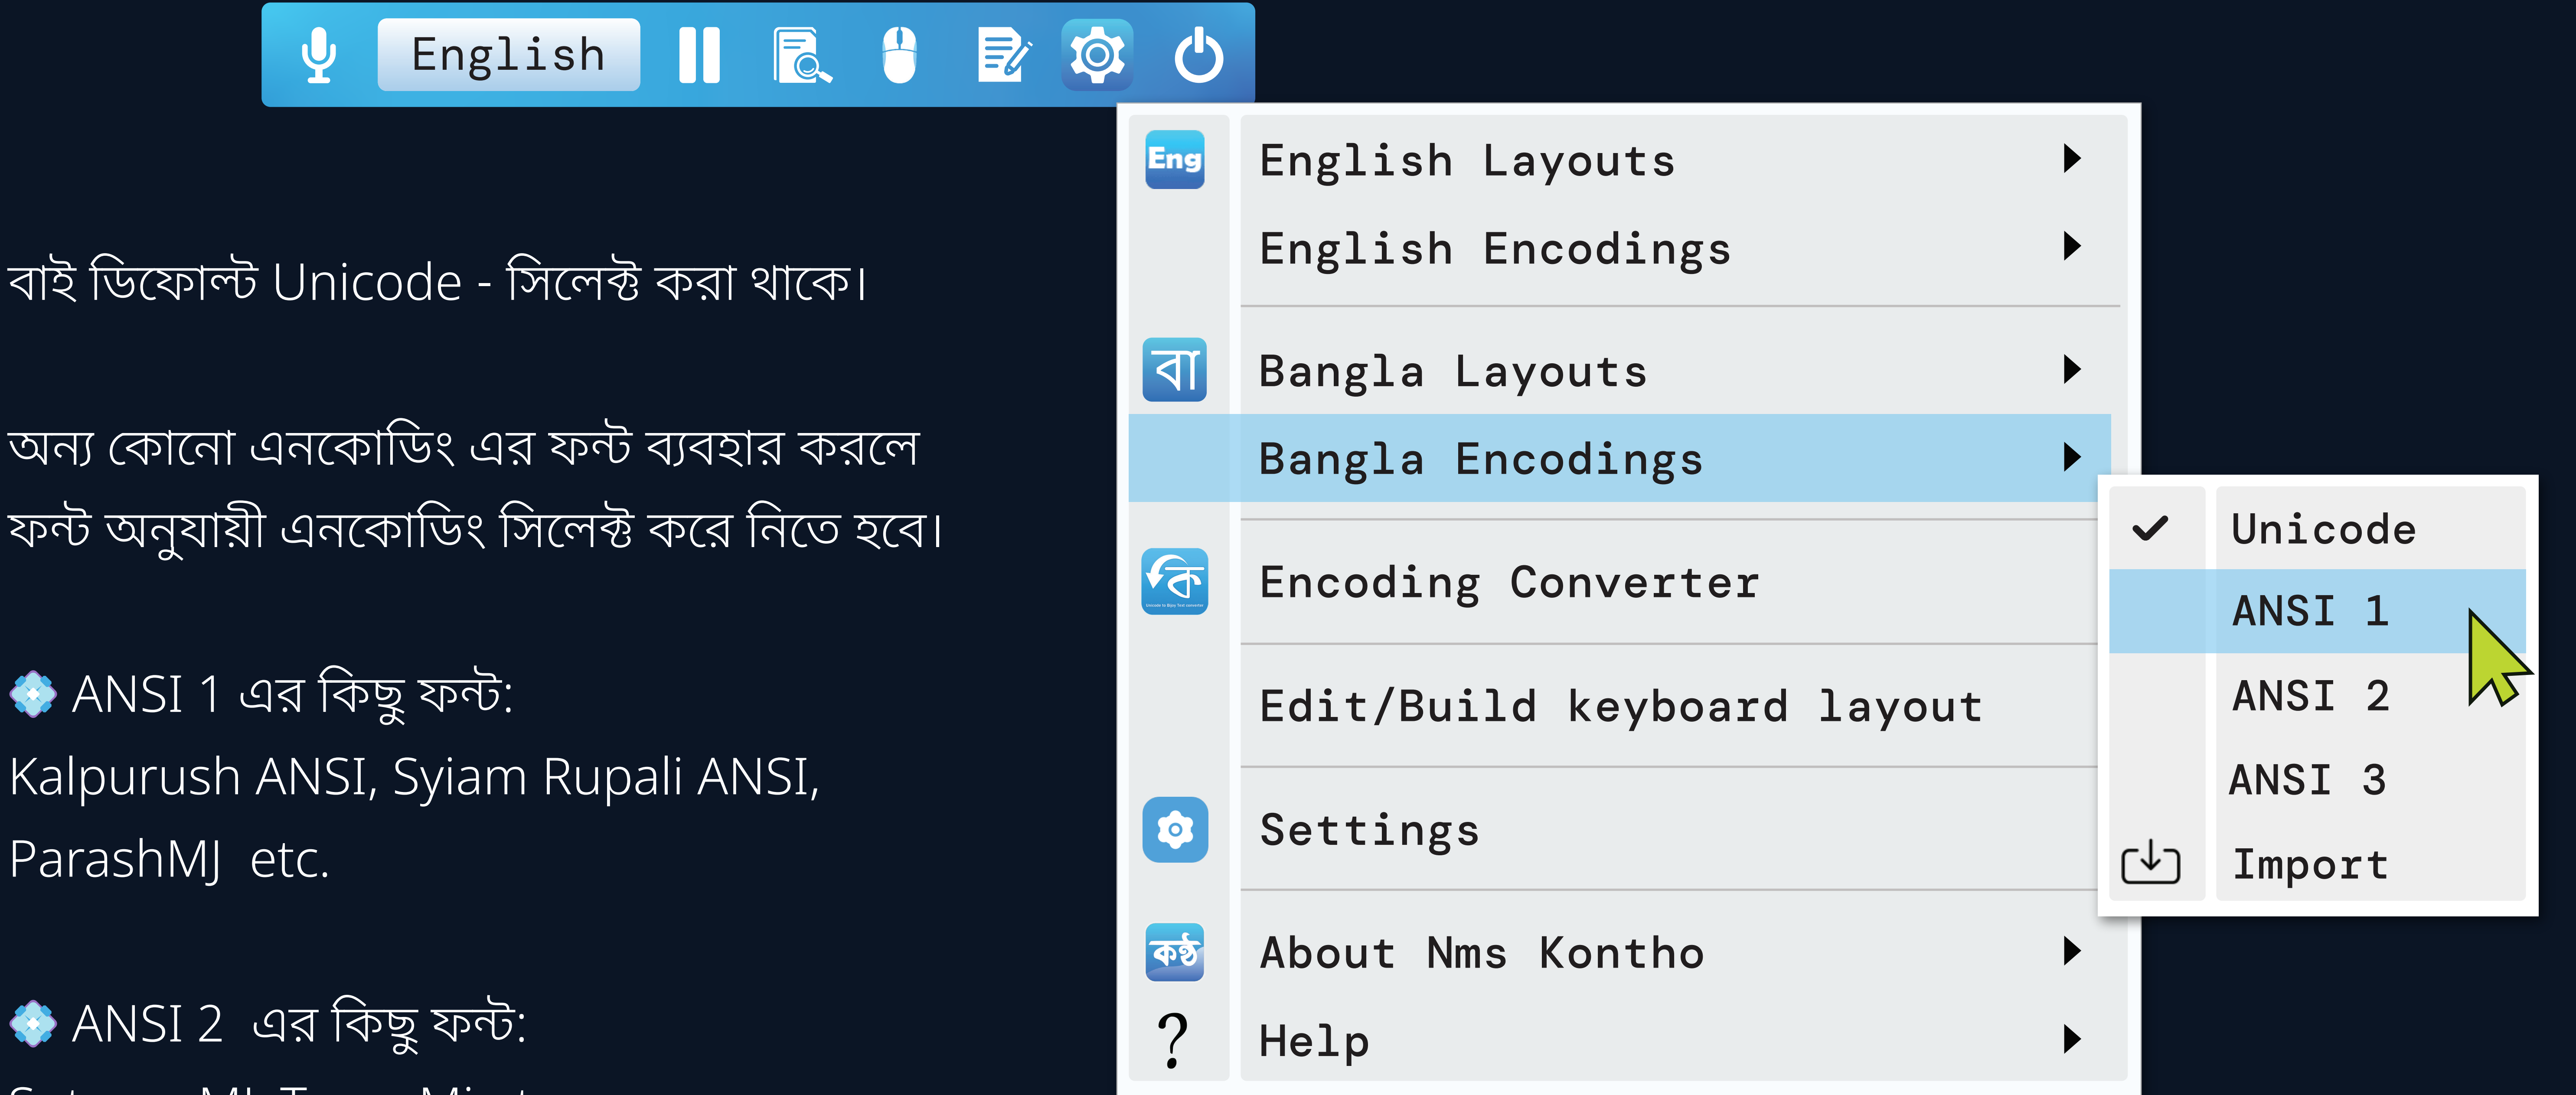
English

বাই ডিফোল্ট Unicode - সিলেক্ট করা থাকে।

অন্য কোনো এনকোডিং এর ফন্ট ব্যবহার করলে ফন্ট অনুযায়ী এনকোডিং সিলেক্ট করে নিতে হবে।

ANSI 1 এর কিছু ফন্ট:
Kalpurush ANSI, Syiam Rupali ANSI, ParashMJ etc.

ANSI 2 এর কিছু ফন্ট:
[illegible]

Eng
English Layouts
English Encodings
বা
Bangla Layouts
Bangla Encodings
Encoding Converter
Edit/Build keyboard layout
Settings
কণ্ঠ
About Nms Kontho
?
Help

Unicode
ANSI 1
ANSI 2
ANSI 3
Import